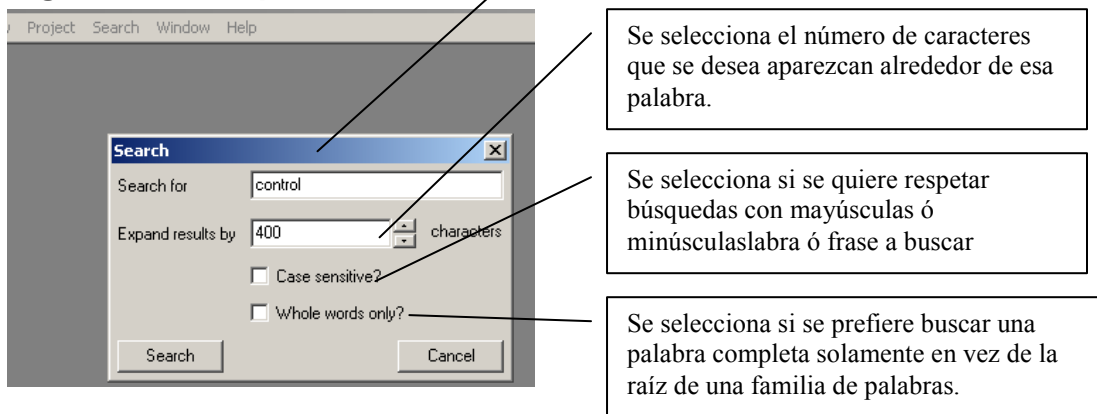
Project Search Window Help

Search

Search for control

Expand results by 400 characters

Case sensitive?

Whole words only?

Search

Cancel

Se selecciona el número de caracteres que se desea aparezcan alrededor de esa palabra.

Se selecciona si se quiere respetar búsquedas con mayúsculas ó minúsculaslabra ó frase a buscar

Se selecciona si se prefiere buscar una palabra completa solamente en vez de la raíz de una familia de palabras.